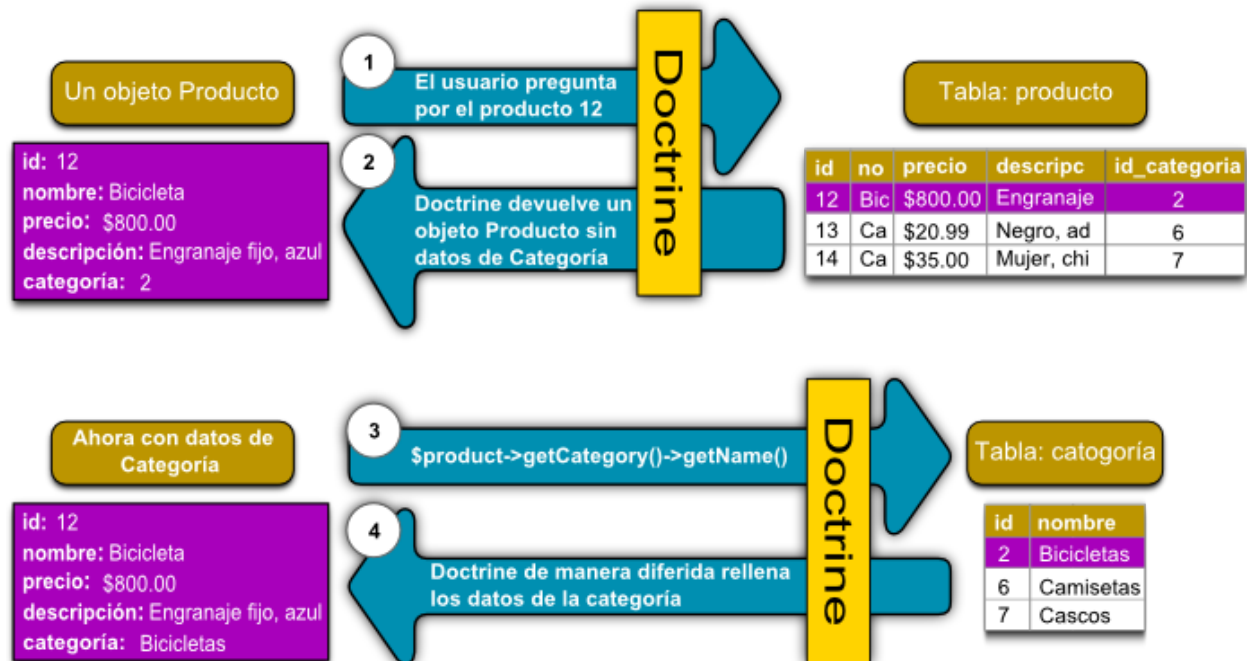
Un objeto Producto

1

El usuario pregunta por el producto 12

Doctrine

Tabla: producto

id: 12
nombre: Bicicleta
precio: $800.00
descripción: Engranaje fijo, azul
categoría: 2

2

Doctrine devuelve un objeto Producto sin datos de Categoría

| id | no | precio | descripc | id_categoria |
|---|---|---|---|---|
| 12 | Bic | $800.00 | Engranaje | 2 |
| 13 | Ca | $20.99 | Negro, ad | 6 |
| 14 | Ca | $35.00 | Mujer, chi | 7 |

Ahora con datos de Categoría

3

$product->getCategory()->getName()

Doctrine

Tabla: catogoría

id: 12
nombre: Bicicleta
precio: $800.00
descripción: Engranaje fijo, azul
categoría: Bicicletas

4

Doctrine de manera diferida rellena los datos de la categoría

| id | nombre |
|---|---|
| 2 | Bicicletas |
| 6 | Camisetas |
| 7 | Cascos |